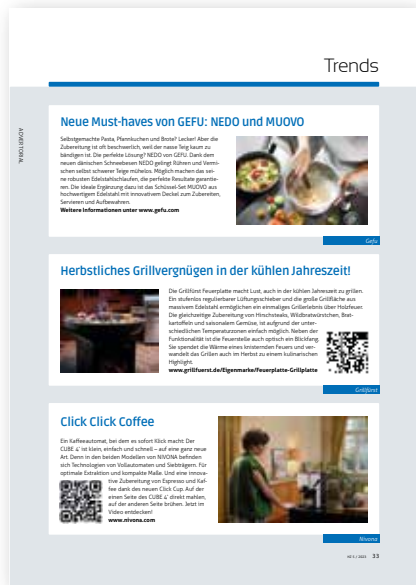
Trends

ADVERTORIAL

Neue Must-haves von GEFU: NEDO und MUOVO

Selbstgemachte Pasta, Pfannkuchen und Brote? Lecker! Aber die Zubereitung ist oft beschwerlich, weil der nasse Teig kaum zu bändigen ist. Die perfekte Lösung? NEDO von GEFU. Dank dem neuen dänischen Schneebesen NEDO gelingt Rühren und Vermischen selbst schwerer Teige mühelos. Möglich machen das seine robusten Edelstahlschlaufen, die perfekte Resultate garantieren. Die ideale Ergänzung dazu ist die Schüssel-Set MUOVO aus hochwertigem Edelstahl mit innovativem Deckel zum Zubereiten, Servieren und Aufbewahren.
Weitere Informationen unter www.gefu.com

Gefu

Herbstliches Grillvergnügen in der kühlen Jahreszeit!

Die Grillfürst Feuerplatte macht Lust, auch in der kühlen Jahreszeit zu grillen. Ein stufenlos regulierbarer Lüftungsschieber und die große Grillfläche aus massivem Edelstahl ermöglichen ein einmaliges Grillerlebnis über Holzfeuer. Die gleichzeitige Zubereitung von Hirschsteaks, Wildbratwürstchen, Bratkartoffeln und saisonalem Gemüse, ist aufgrund der unterschiedlichen Temperaturzonen einfach möglich. Neben der Funktionalität ist die Feuerstelle auch optisch ein Blickfang. Sie spendet die Wärme eines knisternden Feuers und verwandelt das Grillen auch im Herbst zu einem kulinarischen Highlight.
www.grillfuerst.de/Eigenmarke/Feuerplatte-Grillplatte

Grillfürst

Click Click Coffee

Ein Kaffeeautomat, bei dem es sofort klick macht: Der CUBE 4´ ist klein, einfach und schnell – auf eine ganz neue Art. Denn in den beiden Modellen von NIVONA befinden sich Technologien von Vollautomaten und Siebträgern. Für optimale Extraktion und kompakte Maße. Und eine innovative Zubereitung von Espresso und Kaffee dank des neuen Click Cup. Auf der einen Seite des CUBE 4´ direkt mahlen, auf der anderen Seite brühen. Jetzt im Video entdecken!
www.nivona.com

Nivona

HZ 5 / 2023 33